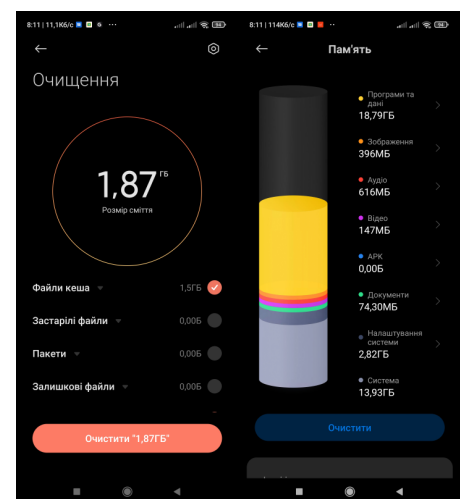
8:11 | 11,1КБ/с ··· 94

Очищення

1,87 ГБ
Розмір сміття

Файли кеша 1,5ГБ
Застарілі файли 0,0Б
Пакети 0,0Б
Залишкові файли 0,0Б

Очистити "1,87ГБ"

8:11 | 114КБ/с ··· 94

Пам'ять

Програми та дані
18,79ГБ
Зображення
396МБ
Аудіо
616МБ
Відео
147МБ
APK
0,0Б
Документи
74,30МБ
Налаштування системи
2,82ГБ
Система
13,93ГБ

Очистити